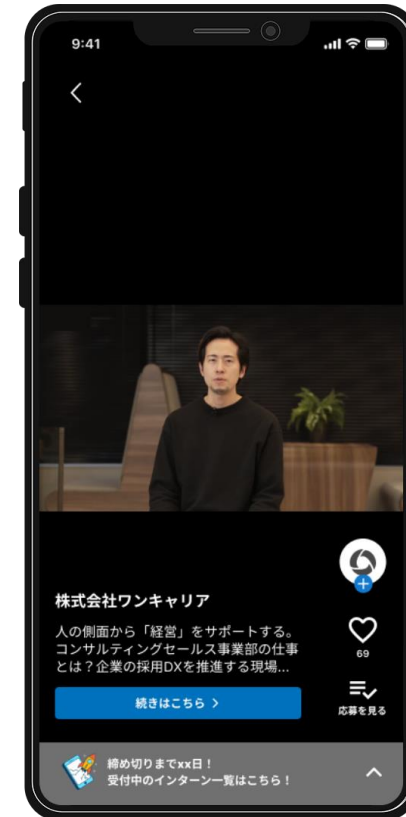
9:41

株式会社ワンキャリア

人の側面から「経営」をサポートする。コンサルティングセールス事業部の仕事とは？企業の採用DXを推進する現場...

続きはこちら >

69

応募を見る

締め切りまでxx日！
受付中のインターン一覧はこちら！